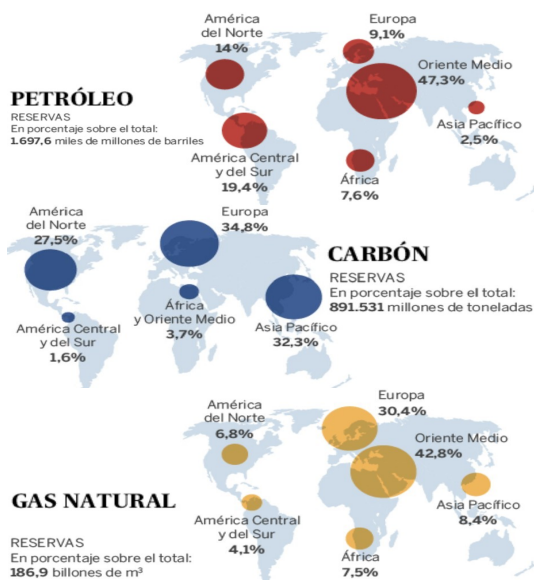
América del Norte
14%

Europa
9,1%

Oriente Medio
47,3%

PETRÓLEO
RESERVAS
En porcentaje sobre el total:
1.697,6 miles de millones de barriles

Asia Pacífico
2,5%

América Central y del Sur
19,4%

África
7,6%

América del Norte
27,5%

Europa
34,8%

CARBÓN
RESERVAS
En porcentaje sobre el total:
891.531 millones de toneladas

África y Oriente Medio
3,7%

América Central y del Sur
1,6%

Asia Pacífico
32,3%

América del Norte
6,8%

Europa
30,4%

Oriente Medio
42,8%

GAS NATURAL
RESERVAS
En porcentaje sobre el total:
186,9 billones de m$^3$

América Central y del Sur
4,1%

Asia Pacífico
8,4%

África
7,5%